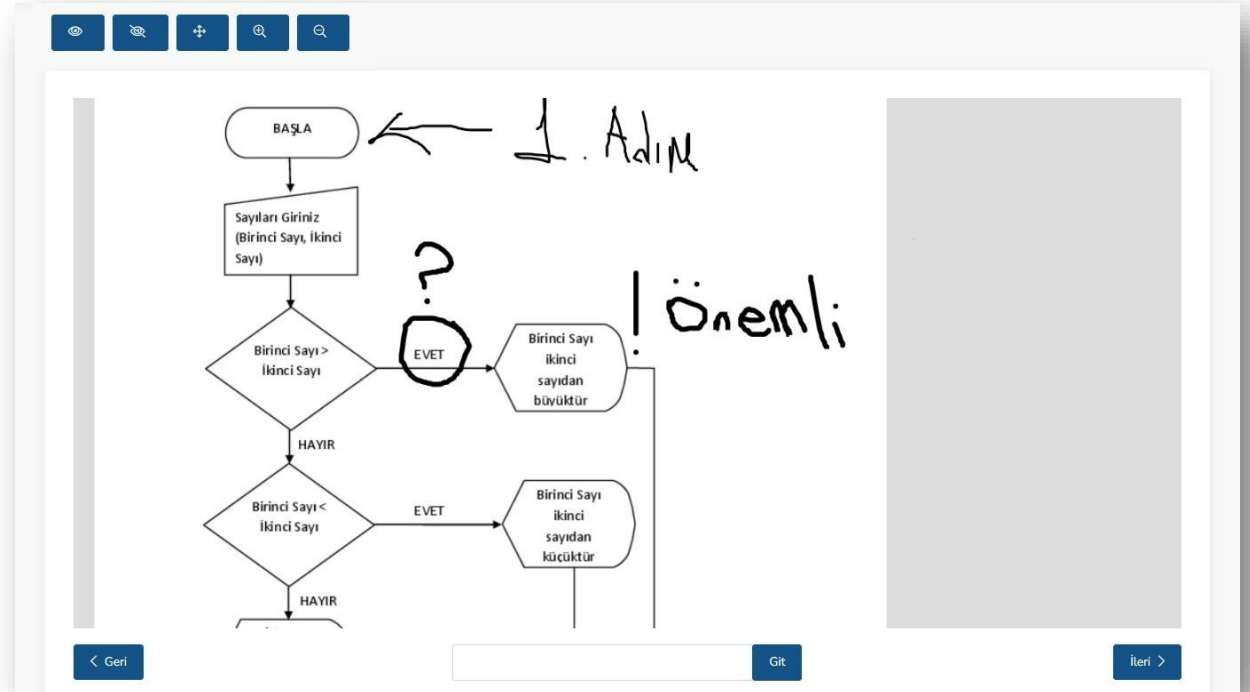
BAŞLA

1. Adım

Sayıları Giriniz (Birinci Sayı, İkinci Sayı)

?

! Önemli

Birinci Sayı > İkinci Sayı

EVET

Birinci Sayı ikinci sayıdan büyüktür

HAYIR

Birinci Sayı < İkinci Sayı

EVET

Birinci Sayı ikinci sayıdan küçüktür

HAYIR

< Geri

Git

İleri >